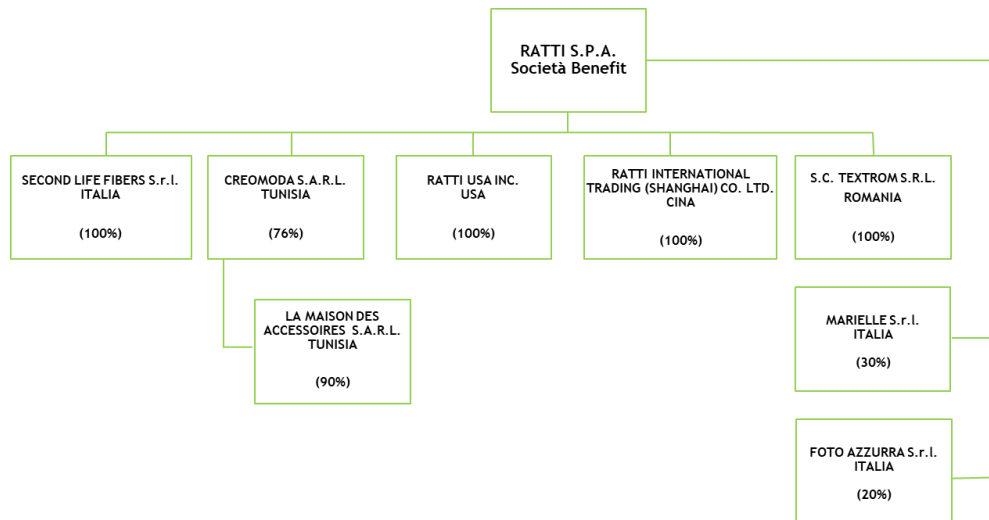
RATTI S.P.A.
Società Benefit

SECOND LIFE FIBERS S.r.l.
ITALIA

(100%)

CREOMODA S.A.R.L.
TUNISIA

(76%)

RATTI USA INC.
USA

(100%)

RATTI INTERNATIONAL TRADING (SHANGHAI) CO. LTD.
CINA

(100%)

S.C. TEXTROM S.R.L.
ROMANIA

(100%)

LA MAISON DES ACCESSOIRES S.A.R.L.
TUNISIA

(90%)

MARIELLE S.r.l.
ITALIA

(30%)

FOTO AZZURRA S.r.l.
ITALIA

(20%)